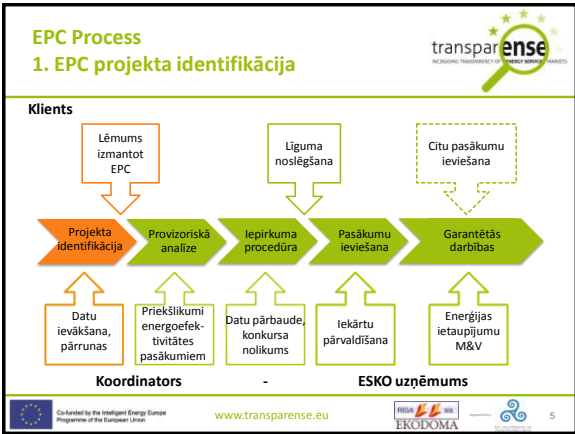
EPC Process
1. EPC projekta identifikācija

transparense
INCREASING TRANSPARENCY OF ENERGY SERVICE MARKETS

Klients

Lēmums izmantot EPC

Līguma noslēgšana

Citu pasākumu ieviešana

Projekta identifikācija

Provizoriskā analīze

Iepirkuma procedūra

Pasākumu ieviešana

Garantētās darbības

Datu ievākšana, pārrunas

Priekšlikumi energoefektivitātes pasākumiem

Datu pārbaude, konkursa nolikums

Iekārtu pārvaldīšana

Enerģijas ietaupījumu M&V

Koordinators - ESKO uzņēmums

Co-funded by the Intelligent Energy Europe Programme of the European Union

www.transparense.eu

EKODOMA

5